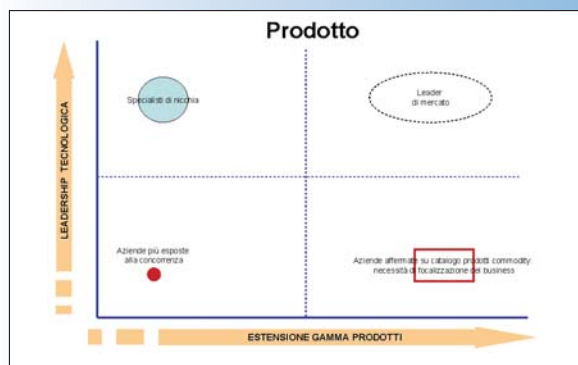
Prodotto

LEADERSHIP TECNOLOGICA

Specialisti di nicchia

Leader di mercato

Aziende più esposte alla concorrenza

Aziende affermate su catalogo prodotti commodity necessità di focalizzazione del business

ESTENSIONE GAMMA PRODOTTI